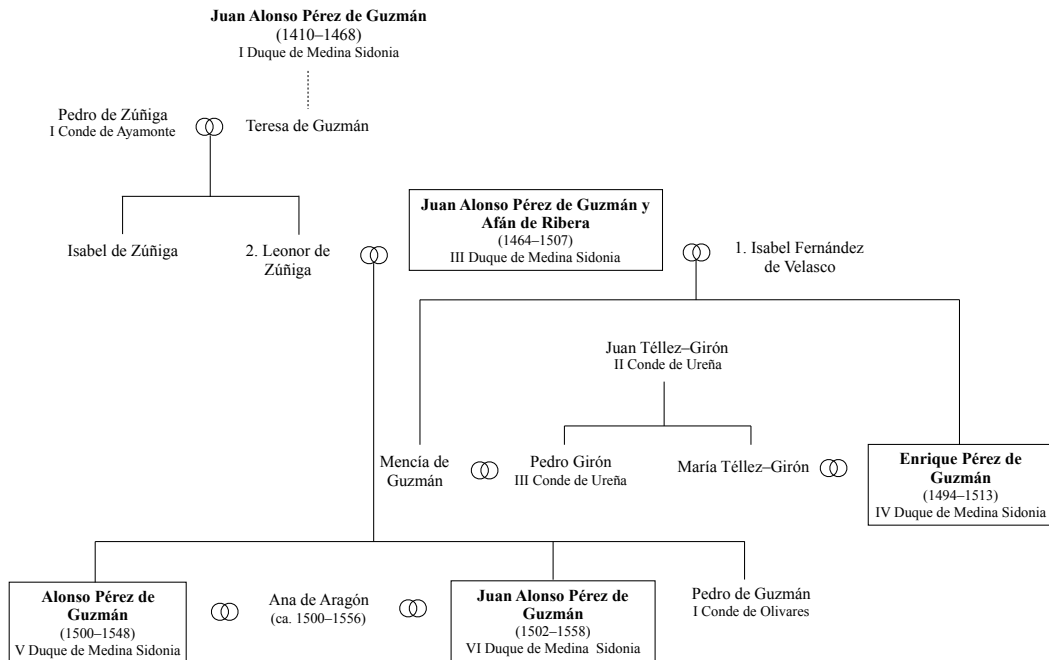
Juan Alonso Pérez de Guzmán
(1410–1468)
I Duque de Medina Sidonia

Pedro de Zúñiga
I Conde de Ayamonte

Teresa de Guzmán

Isabel de Zúñiga

2. Leonor de Zúñiga

Juan Alonso Pérez de Guzmán y Afán de Ribera
(1464–1507)
III Duque de Medina Sidonia

1. Isabel Fernández de Velasco

Juan Téllez–Girón
II Conde de Ureña

Mencía de Guzmán

Pedro Girón
III Conde de Ureña

María Téllez–Girón

Enrique Pérez de Guzmán
(1494–1513)
IV Duque de Medina Sidonia

Alonso Pérez de Guzmán
(1500–1548)
V Duque de Medina Sidonia

Ana de Aragón
(ca. 1500–1556)

Juan Alonso Pérez de Guzmán
(1502–1558)
VI Duque de Medina Sidonia

Pedro de Guzmán
I Conde de Olivares